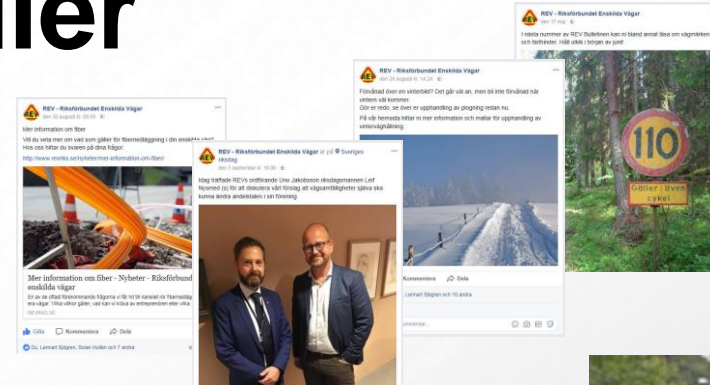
aller

REV - Riksförbundet Enskilda Vägar
den 30 augusti kl. 09:56

Mer information om fiber
Vill du veta mer om vad som gäller för fiberneläggning i din enskilda väg? Hos oss hittar du svaren på dina frågor.
http://www.revriks.se/nyheter/mer-information-om-fiber/

Mer information om fiber - Nyheter - Riksförbundet Enskilda vägar
En av de oftast förekommande frågorna vi får till kansliet rör fiberneläggning i enskilda vägar. Vilka villkor gäller, vad kan vi kräva av entreprenören eller vilka...
REVRIKS.SE

Gilla Kommentera Dela

Du, Lennart Sjögren, Solan mullen och 7 andra

REV - Riksförbundet Enskilda Vägar är på Sveriges riksdag
den 5 september kl. 10:36

Idag träffade REVs ordförande Uno Jakobsson riksdagsmannen Leif Nysmed (s) för att diskutera vårt förslag att vägsamfälligheter själva ska kunna ändra andelstalen i sin förening.

REV - Riksförbundet Enskilda Vägar
den 28 augusti kl. 14:24

Förvånad över en vinterbild? Det går väl an, men bli inte förvånad när vintern väl kommer.
Gör er redo, se över er upphandling av plogning redan nu.
På vår hemsida hittar ni mer information och mallar för upphandling av vinterväghållning.

Kommentera Dela

Lennart Sjögren och 15 andra

REV - Riksförbundet Enskilda Vägar
den 17 maj

I nästa nummer av REV Bulletinen kan ni bland annat läsa om vägmärken och farthinder. Håll utkik i början av juni!

110

Gäller även cykel